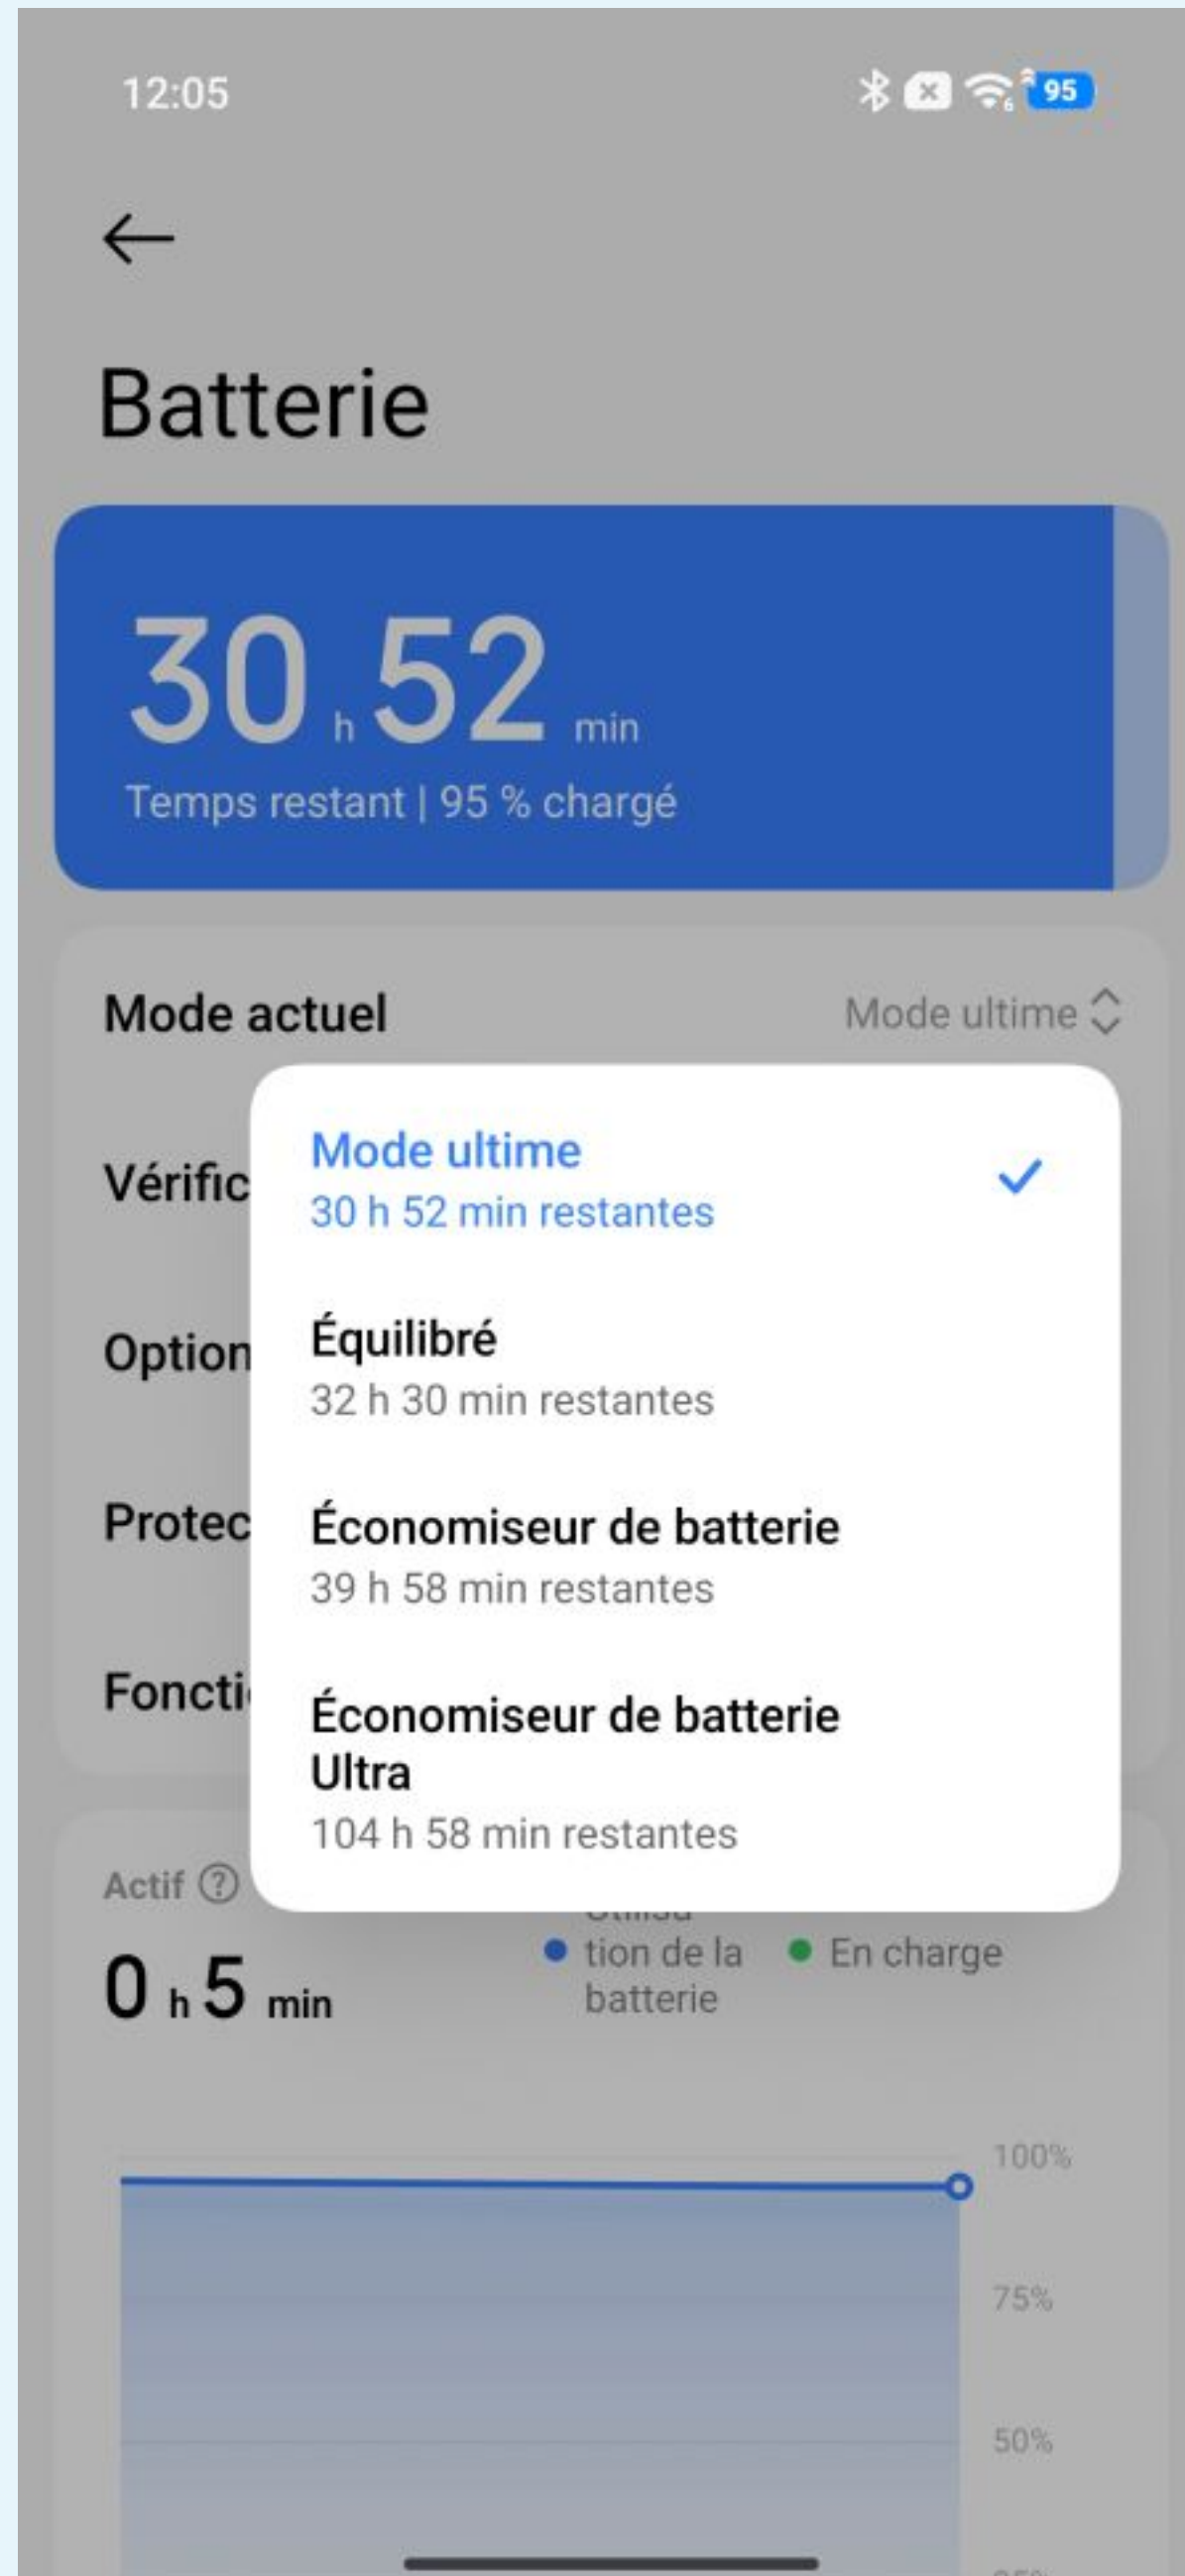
12:05

95

Batterie

30 h 52 min
Temps restant | 95 % chargé

Mode actuel Mode ultime

Vérific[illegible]

Option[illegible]

Protec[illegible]

Foncti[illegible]

Mode ultime
30 h 52 min restantes

Équilibré
32 h 30 min restantes

Économiseur de batterie
39 h 58 min restantes

Économiseur de batterie Ultra
104 h 58 min restantes

Actif ⓘ
0 h 5 min

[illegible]tion de la batterie
En charge

100%
75%
50%